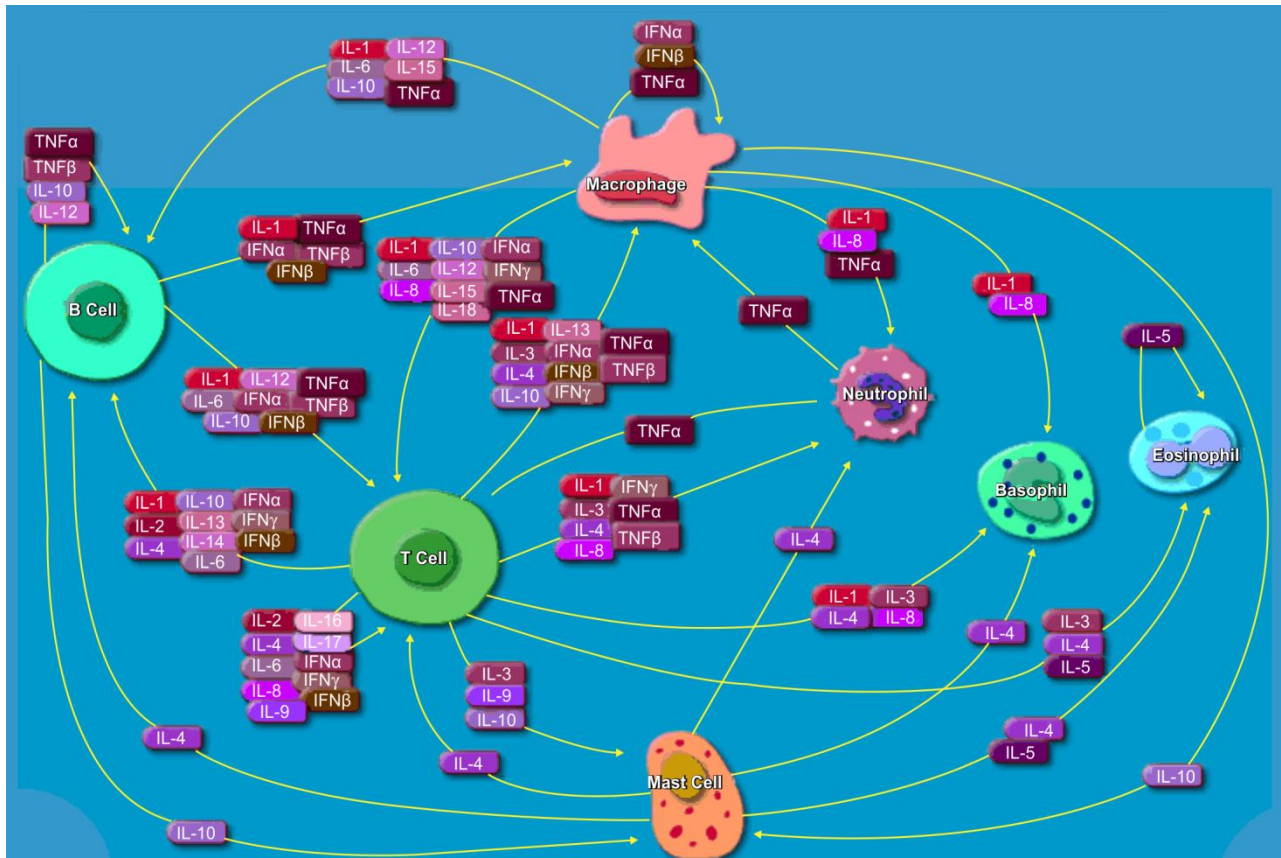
IFNα
IFNβ
TNFα

IL-1 IL-12
IL-6 IL-15
IL-10 TNFα

Macrophage

TNFα
TNFβ
IL-10
IL-12

IL-1 TNFα
IFNα TNFβ
IFNβ

IL-1 IL-10 IFNα
IL-6 IL-12 IFNγ
IL-8 IL-15 TNFα
IL-18

IL-1
IL-8
TNFα

B Cell

IL-1 IL-13 TNFα
IL-3 IFNα TNFβ
IL-4 IFNβ
IL-10 IFNγ

TNFα

IL-1
IL-8

IL-5

IL-1 IL-12 TNFα
IL-6 IFNα TNFβ
IL-10 IFNβ

Neutrophil

TNFα

Eosinophil

IL-1 IL-10 IFNα
IL-2 IL-13 IFNγ
IL-4 IL-14 IFNβ
IL-6

T Cell

IL-1 IFNγ
IL-3 TNFα
IL-4 TNFβ
IL-8

Basophil

IL-4

IL-1 IL-3
IL-4 IL-8

IL-2 IL-16
IL-4 IL-17
IL-6 IFNα
IFNγ
IL-8
IL-9 IFNβ

IL-3
IL-9
IL-10

IL-4

IL-3
IL-4
IL-5

IL-4

IL-4
IL-5

IL-4

Mast Cell

IL-10

IL-10